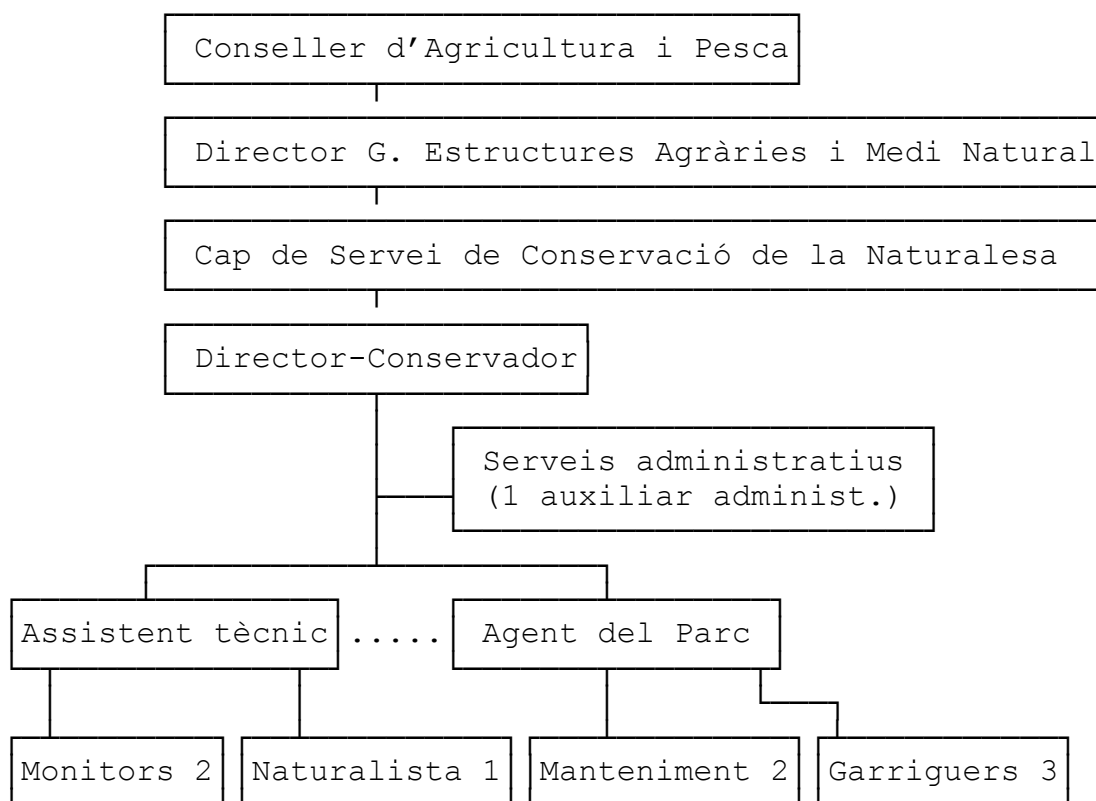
Conseller d'Agricultura i Pesca

Director G. Estructures Agràries i Medi Natural

Cap de Servei de Conservació de la Naturalesa

Director-Conservador

Serveis administratius
(1 auxiliar administ.)

Assistent tècnic ..... Agent del Parc

Monitors 2

Naturalista 1

Manteniment 2

Garriguers 3